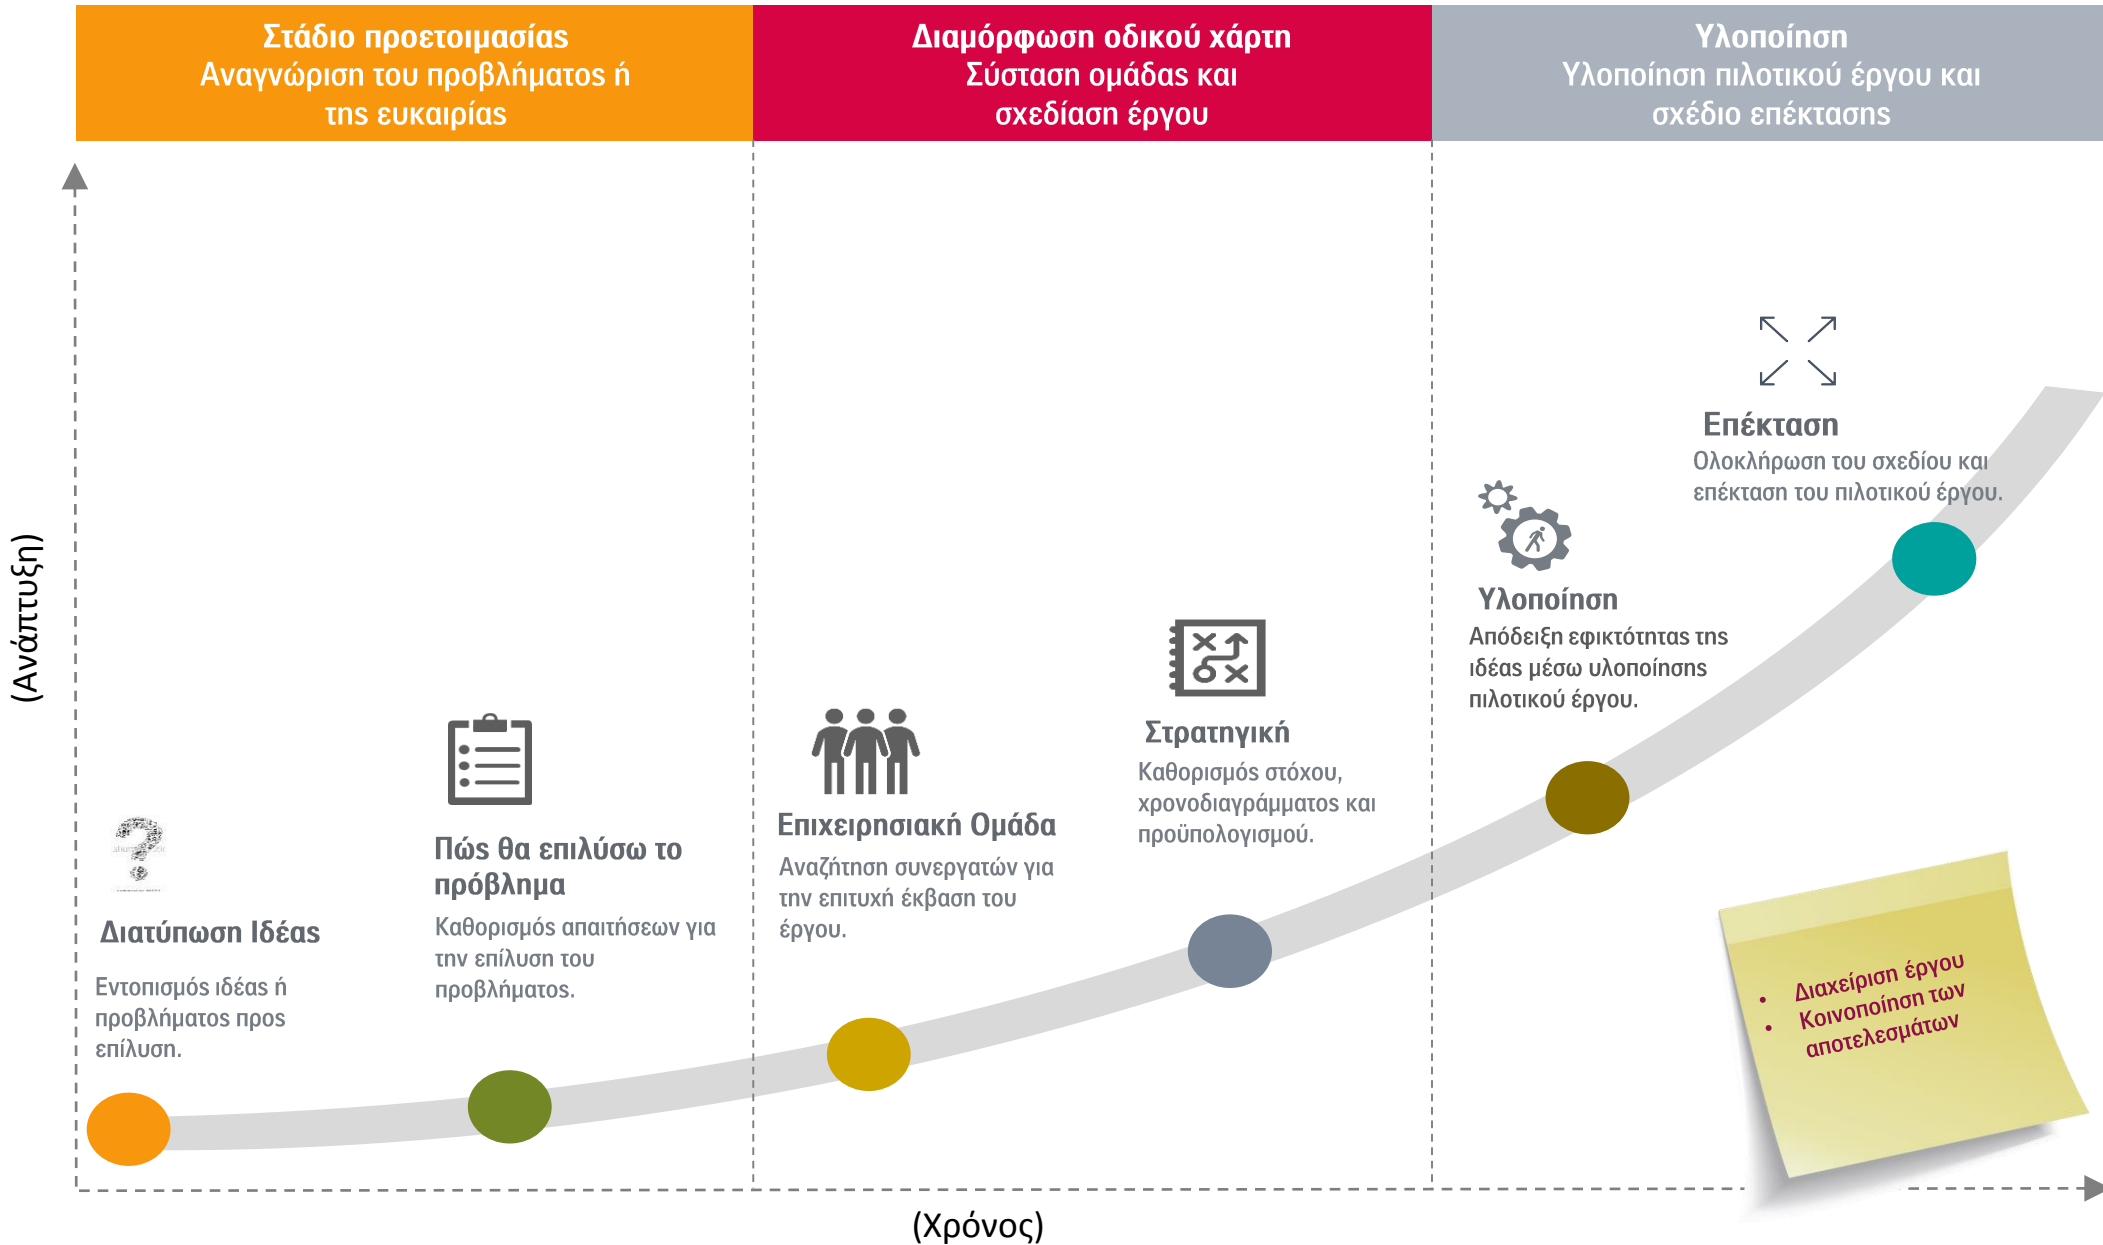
Στάδιο προετοιμασίας
Αναγνώριση του προβλήματος ή της ευκαιρίας

Διαμόρφωση οδικού χάρτη
Σύσταση ομάδας και σχεδίαση έργου

Υλοποίηση
Υλοποίηση πιλοτικού έργου και σχέδιο επέκτασης

(Ανάπτυξη)

Επέκταση
Ολοκλήρωση του σχεδίου και επέκταση του πιλοτικού έργου.

Υλοποίηση
Απόδειξη εφικτότητας της ιδέας μέσω υλοποίησης πιλοτικού έργου.

Στρατηγική
Καθορισμός στόχου, χρονοδιαγράμματος και προϋπολογισμού.

Επιχειρησιακή Ομάδα
Αναζήτηση συνεργατών για την επιτυχή έκβαση του έργου.

Πώς θα επιλύσω το πρόβλημα
Καθορισμός απαιτήσεων για την επίλυση του προβλήματος.

Διατύπωση Ιδέας
Εντοπισμός ιδέας ή προβλήματος προς επίλυση.

• Διαχείριση έργου
• Κοινοποίηση των αποτελεσμάτων

(Χρόνος)